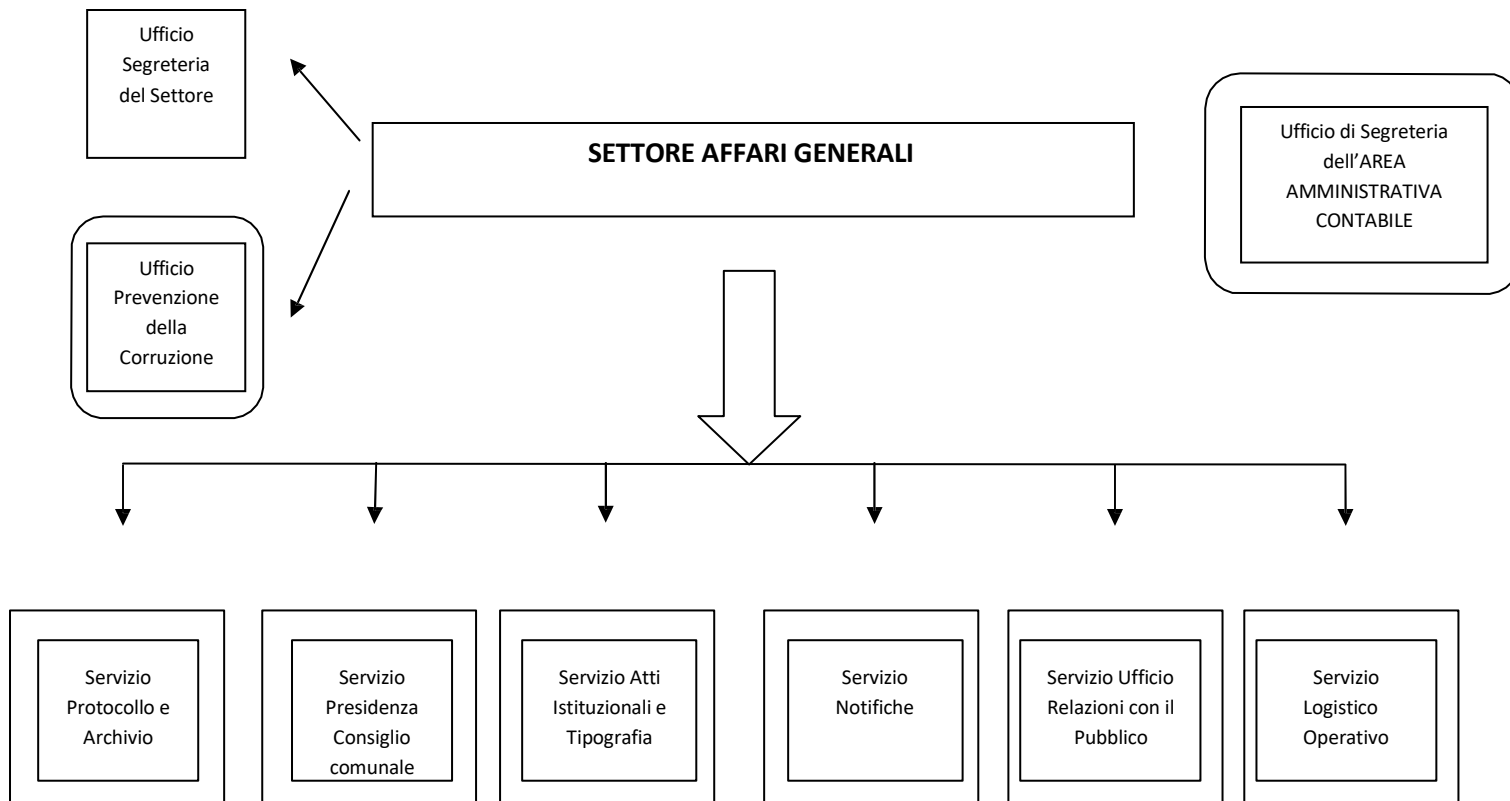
Ufficio Segreteria del Settore

SETTORE AFFARI GENERALI

Ufficio di Segreteria dell'AREA AMMINISTRATIVA CONTABILE

Ufficio Prevenzione della Corruzione

Servizio Protocollo e Archivio

Servizio Presidenza Consiglio comunale

Servizio Atti Istituzionali e Tipografia

Servizio Notifiche

Servizio Ufficio Relazioni con il Pubblico

Servizio Logistico Operativo